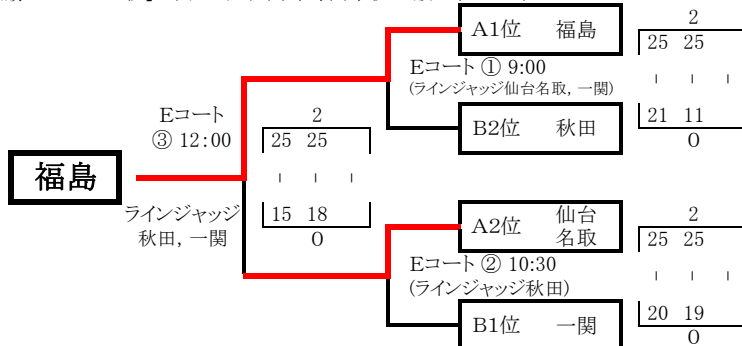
福島

Eコート
③ 12:00

ラインジャッジ
秋田，一関

2
25 25

15 18
0

A1位 福島

Eコート ① 9:00
(ラインジャッジ仙台名取，一関)

B2位 秋田

2
25 25

21 11
0

A2位 仙台名取

Eコート ② 10:30
(ラインジャッジ秋田)

B1位 一関

2
25 25

20 19
0